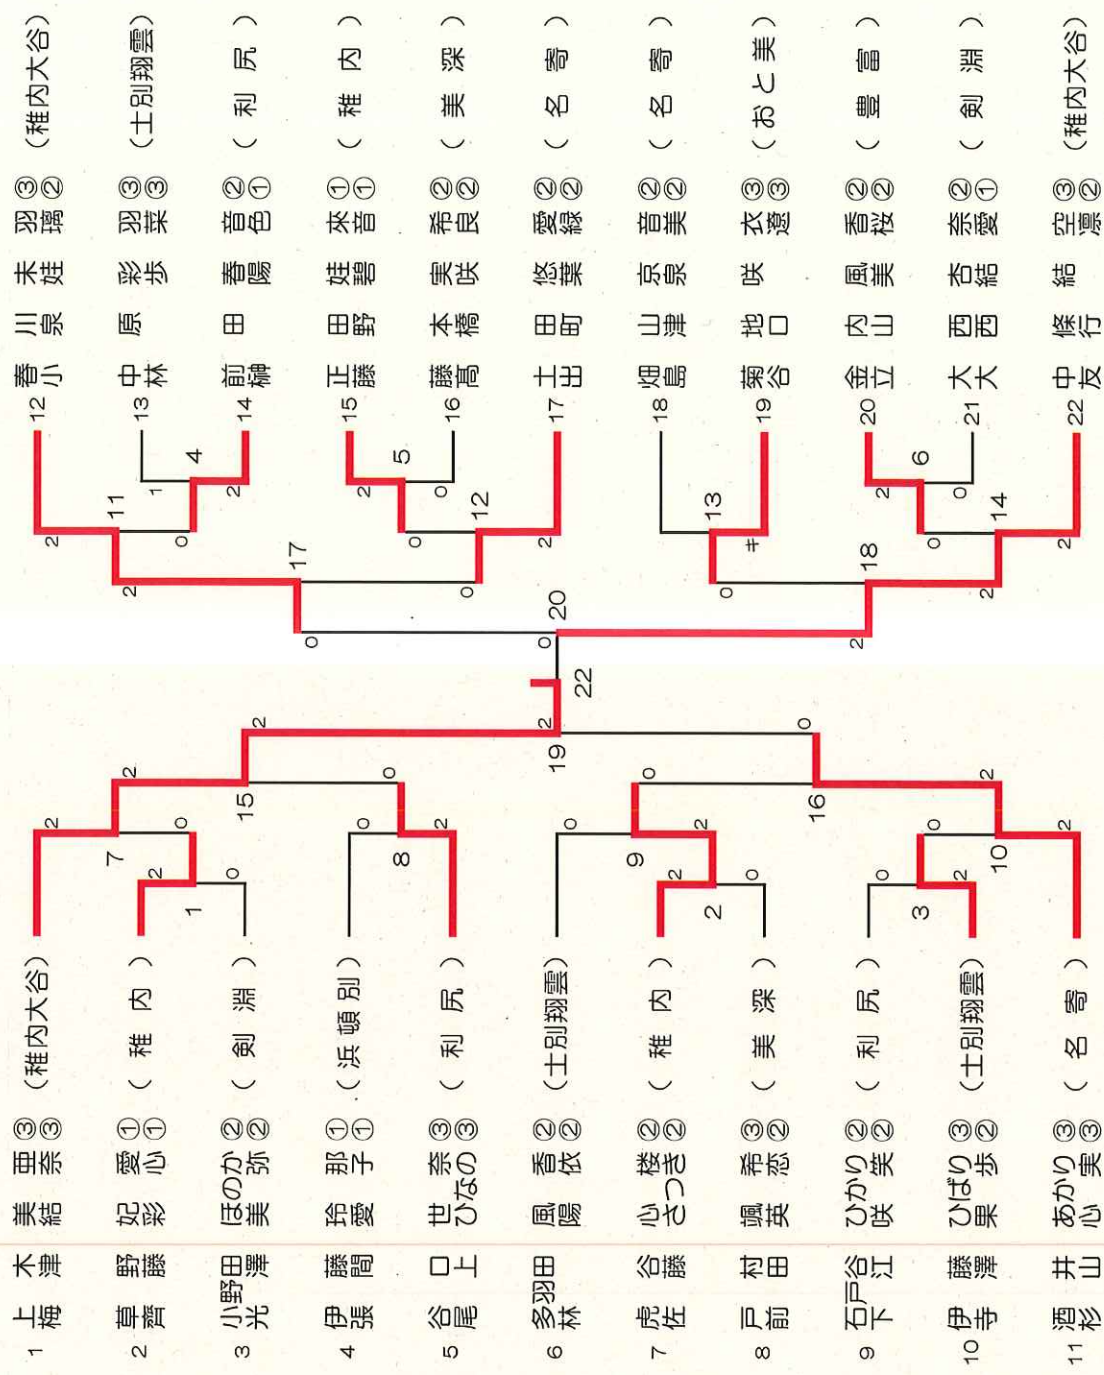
1 上梅 木津 美結 亜奈 ③③ （稚内大谷）
2 草野 齊藤 妃彩 愛心 ①① （稚内）
3 小野田 光澤 ほのか 美弥 ②② （剣淵）
4 伊藤 張間 玲愛 那子 ①① （浜頓別）
5 谷口 尾上 世奈 ひなの ③③ （利尻）
6 多羽田 林 風香 陽依 ②② （士別翔雲）
7 虎谷 佐藤 心楼 さつき ②② （稚内）
8 戸村 前田 颯希 莱恋 ③② （美深）
9 石戸谷 下江 ひかり 咲笑 ②② （利尻）
10 伊藤 寺澤 ひばり 果歩 ③② （士別翔雲）
11 酒井 杉山 あかり 心実 ③③ （名寄）

12 香川 小泉 未結 琥珠 ③② （稚内大谷）
13 中原 林 彩羽 歩莱 ③③ （士別翔雲）
14 前田 柳 春音 陽香 ②① （利尻）
15 正田 藤野 結来 碧音 ①① （稚内）
16 藤本 高橋 実希 咲良 ②② （美深）
17 土田 出町 悠愛 葉線 ②② （名寄）
18 畑山 島津 京音 泉美 ②② （名寄）
19 菊地 谷口 咲 衣遥 ③③ （おと美）
20 金内 立山 風香 美桜 ②② （豊富）
21 大西 大西 杏奈 結愛 ②① （剣淵）
22 中條 友行 結 空凛 ③② （稚内大谷）

1 2 3 4 5 6 7 8 9 10 11 12 13 14 15 16 17 18 19 20 22
2 0 2 0 2 0 2 0 2 0 2 0 2 0 2 0 2 0 2 0 2 0 2 0 1 2 2 0 0 2 2 0 2 0 2 0 2 0 2 0 2 0 0 2 2 0 2 0 2 0 0 2 2 0 2 0 0 2 キ